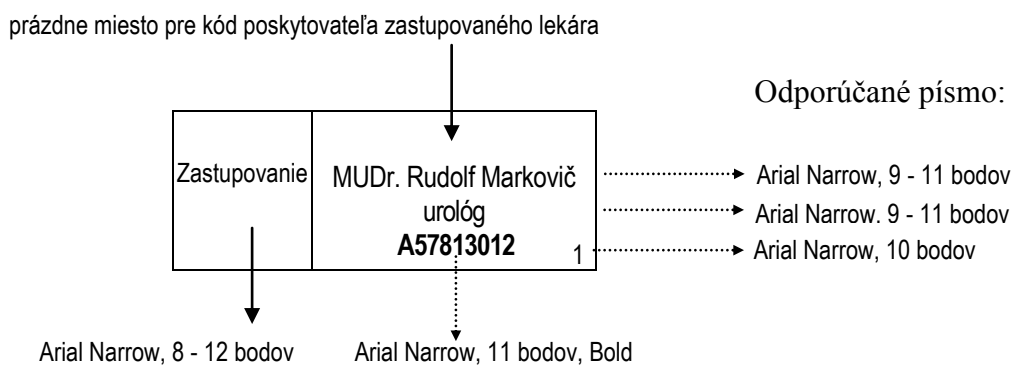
prázdne miesto pre kód poskytovateľa zastupovaného lekára

Odporúčané písmo:

Zastupovanie

MUDr. Rudolf Markovič
urológ
**A57813012**

1

Arial Narrow, 9 - 11 bodov
Arial Narrow. 9 - 11 bodov
Arial Narrow, 10 bodov

Arial Narrow, 8 - 12 bodov
Arial Narrow, 11 bodov, Bold